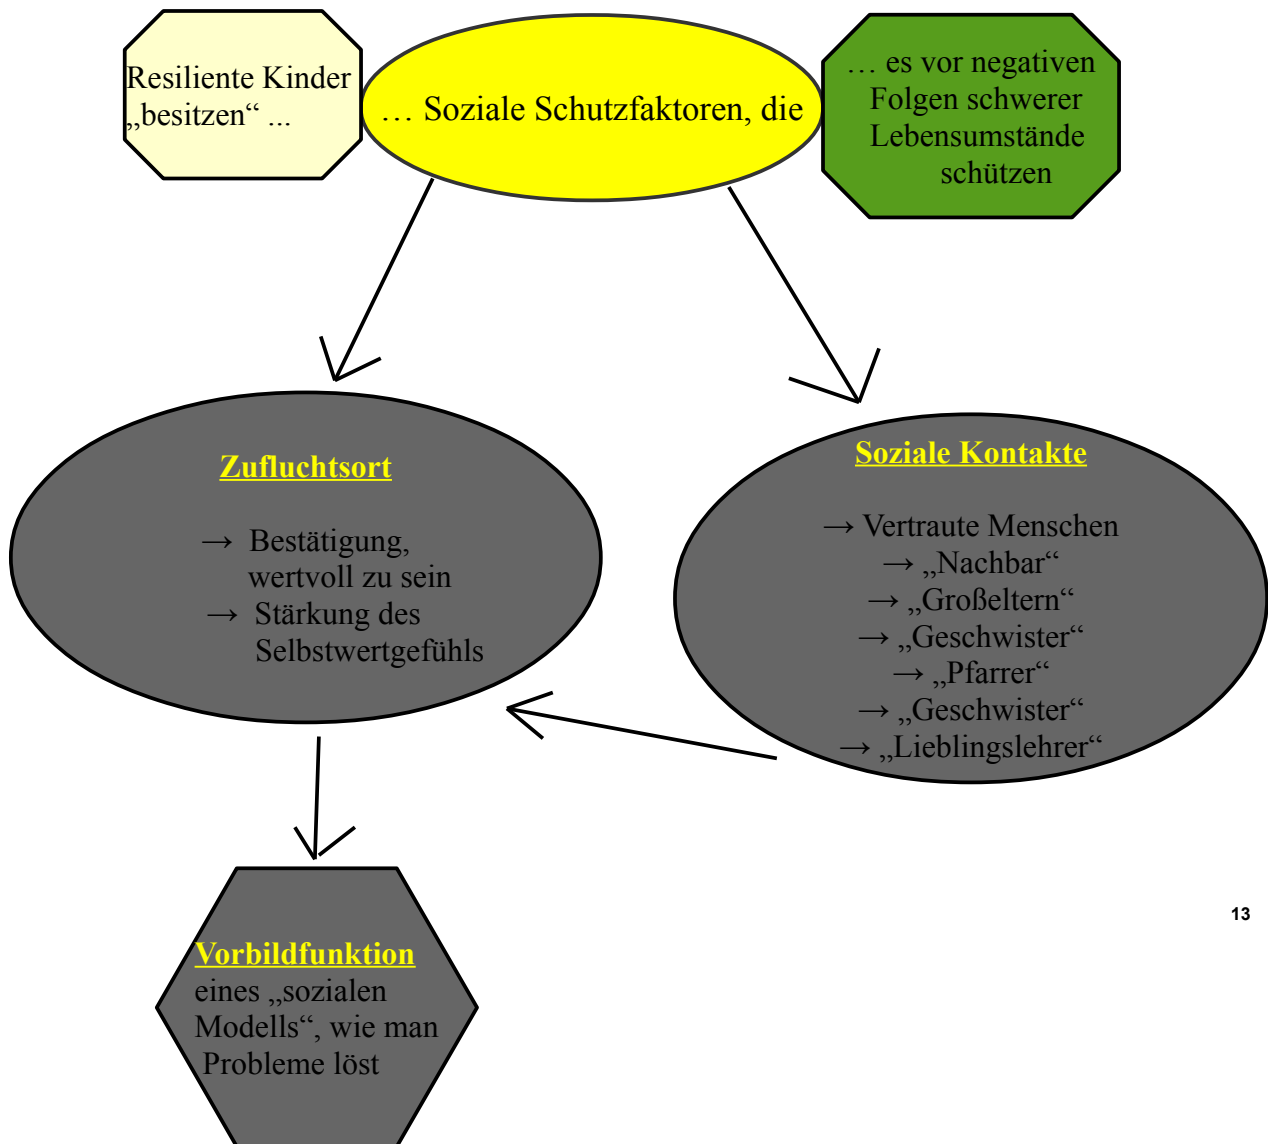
Resiliente Kinder „besitzen“ ...

… Soziale Schutzfaktoren, die

… es vor negativen Folgen schwerer Lebensumstände schützen

Zufluchtsort

→ Bestätigung, wertvoll zu sein
→ Stärkung des Selbstwertgefühls

Soziale Kontakte

→ Vertraute Menschen
→ „Nachbar“
→ „Großeltern“
→ „Geschwister“
→ „Pfarrer“
→ „Geschwister“
→ „Lieblingslehrer“

Vorbildfunktion
eines „sozialen Modells“, wie man Probleme löst

13